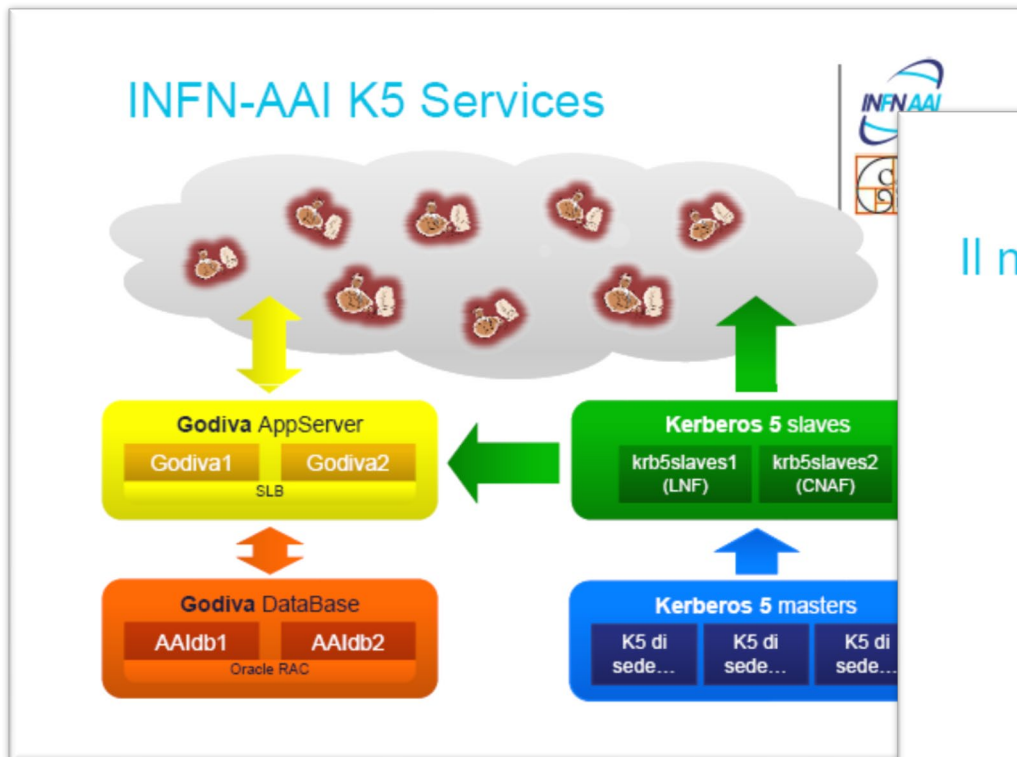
INFN-AAI K5 Services

INFN AAI

Il n

Godiva AppServer

Godiva1

Godiva2

SLB

Kerberos 5 slaves

krb5slaves1 (LNF)

krb5slaves2 (CNAF)

Godiva DataBase

AAIdb1

AAIdb2

Oracle RAC

Kerberos 5 masters

K5 di sede…

K5 di sede…

K5 di sede…